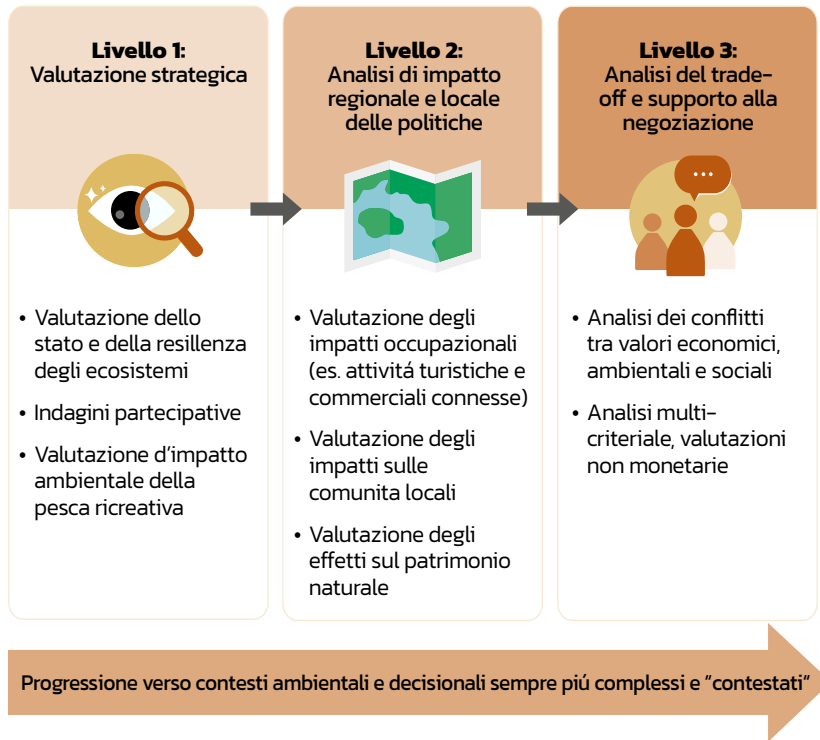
**Livello 1:**
Valutazione strategica

- Valutazione dello stato e della resilienza degli ecosistemi
- Indagini partecipative
- Valutazione d'impatto ambientale della pesca ricreativa

**Livello 2:**
Analisi di impatto regionale e locale delle politiche

- Valutazione degli impatti occupazionali (es. attivitá turistiche e commerciali connesse)
- Valutazione degli impatti sulle comunita locali
- Valutazione degli effetti sul patrimonio naturale

**Livello 3:**
Analisi del trade-off e supporto alla negoziazione

- Analisi dei conflitti tra valori economici, ambientali e sociali
- Analisi multi-criteriale, valutazioni non monetarie

Progressione verso contesti ambientali e decisionali sempre piú complessi e "contestati"